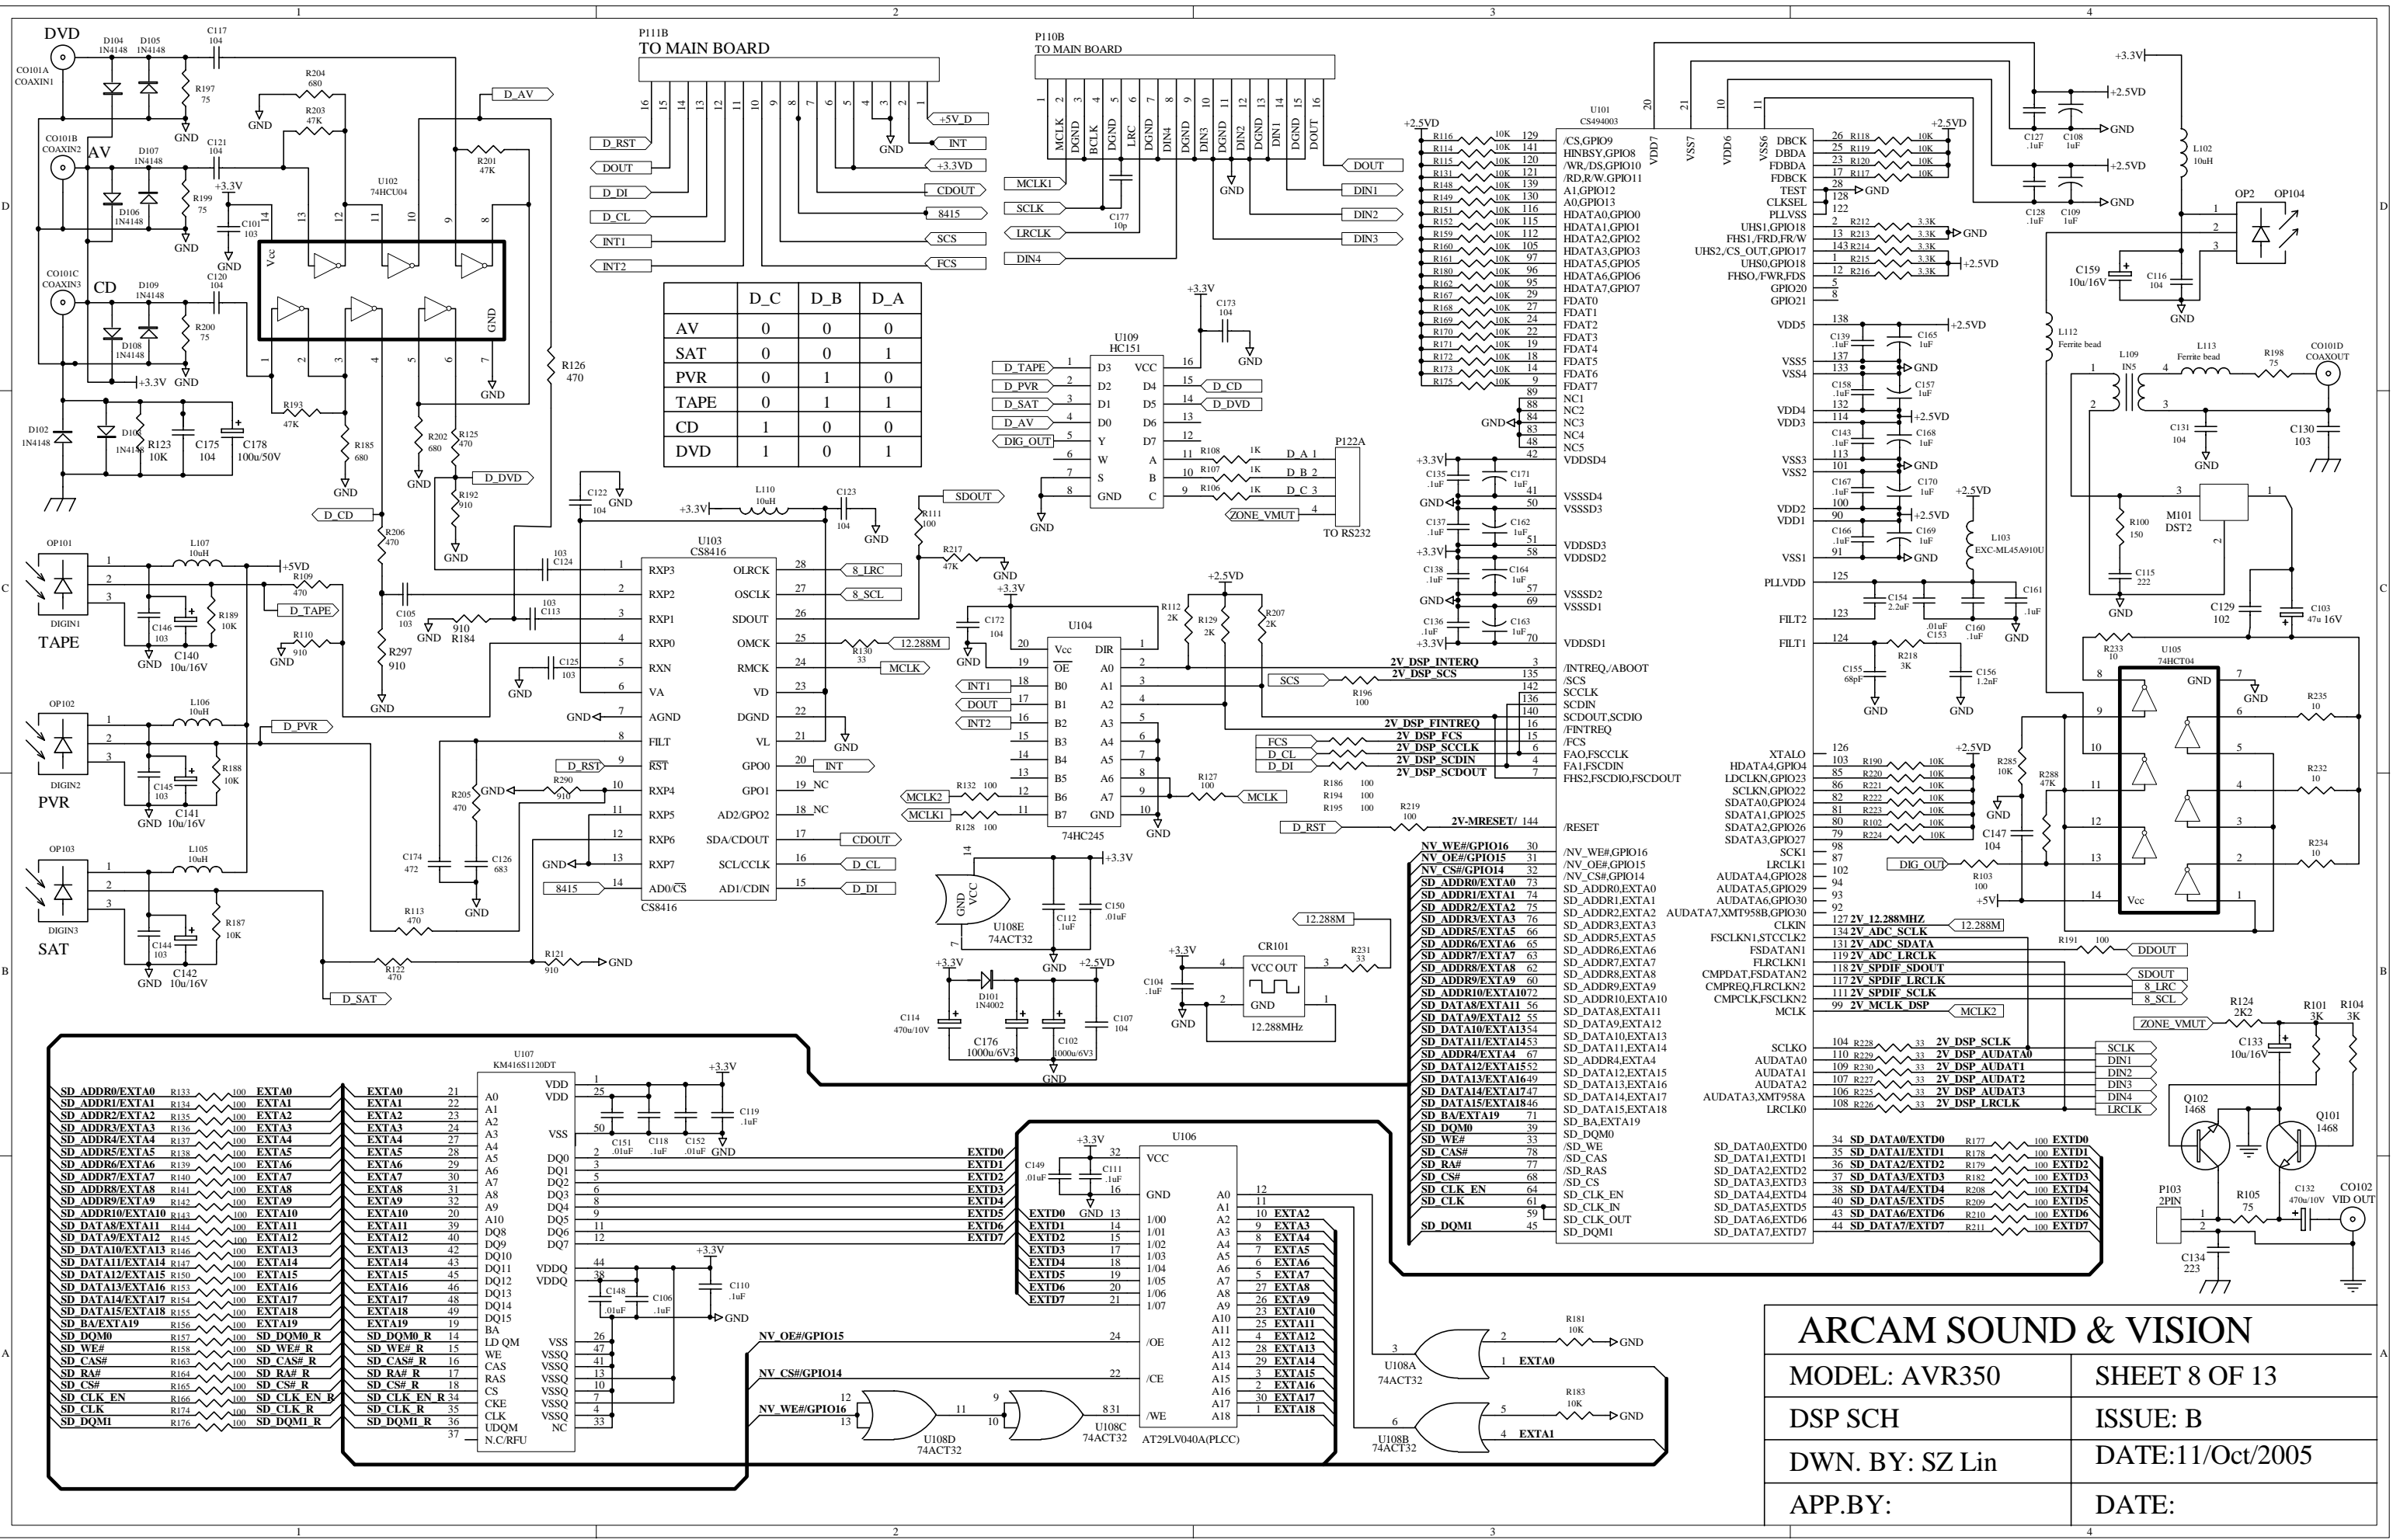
1 2 3 4

DVD
CO101A COAXIN1
D104 1N4148
D105 1N4148
C117 104
R197 75
GND
R204 680
R203 47K
D_AV
R201 47K
U102 74HCU04
CO101B COAXIN2
AV
D107 1N4148
C121 104
R199 75
+3.3V
C101 103
D106 1N4148
CO101C COAXIN3
CD
D109 1N4148
C120 104
R200 75
D108 1N4148
+3.3V
D102 1N4148
R123 10K
C175 104
C178 100u/50V
R193 47K
R185 680
R202 680
R125 470
D_DVD
R192 910
R126 470
D_CD
R206 470

P111B
TO MAIN BOARD
+5V_D
INT
+3.3VD
CDOUT
8415
SCS
FCS
D_RST
DOUT
D_DI
D_CL
INT1
INT2

| | D_C | D_B | D_A |
|---|---|---|---|
| AV | 0 | 0 | 0 |
| SAT | 0 | 0 | 1 |
| PVR | 0 | 1 | 0 |
| TAPE | 0 | 1 | 1 |
| CD | 1 | 0 | 0 |
| DVD | 1 | 0 | 1 |

P110B
TO MAIN BOARD
MCLK DGND BCLK DGND LRC DGND DIN4 DGND DIN3 DGND DIN2 DGND DIN1 DGND DOUT
MCLK1
SCLK
LRCLK
DIN4
C177 10p
DOUT
DIN1
DIN2
DIN3

U109 HC151
D_TAPE D_PVR D_SAT D_AV DIG_OUT
D3 D2 D1 D0 Y W 7 GND VCC D4 D5 D6 D7 A B C
D_CD D_DVD
C173 104
R108 1K R107 1K R106 1K
D_A 1 D_B 2 D_C 3
P122A
ZONE_VMUT
TO RS232

OP101 DIGIN1 TAPE
L107 10uH
+5VD
R109 470
D_TAPE
C146 103 C140 10u/16V R189 10K
R110 910
OP102 DIGIN2 PVR
L106 10uH
R188 10K
C145 103 C141 10u/16V
D_PVR
OP103 DIGIN3 SAT
L105 10uH
R187 10K
C144 103 C142 10u/16V
D_SAT

U103 CS8416
RXP3 RXP2 RXP1 RXP0 RXN VA AGND FILT RST RXP4 RXP5 RXP6 RXP7 AD0/CS
OLRCK OSCLK SDOUT OMCK RMCK VD DGND VL GPO0 GPO1 AD2/GPO2 SDA/CDOUT SCL/CCLK AD1/CDIN
8_LRC 8_SCL 12.288M MCLK INT NC NC CDOUT D_CL D_DI
L110 10uH
C122 104 C123 104
C124 103 C105 103 C113 103 C125 103
R184 910 R297 910 R130 33
R205 470 R290 910 R113 470 R121 910 R122 470
C174 472 C126 683
8415 D_RST
R111 100 R217 47K SDOUT

U104 74HC245
Vcc OE B0 B1 B2 B3 B4 B5 B6 B7 DIR A0 A1 A2 A3 A4 A5 A6 A7 GND
INT1 DOUT INT2
MCLK2 MCLK1
R132 100 R128 100 R127 100
MCLK
C172 104
R112 2K R129 2K R207 2K
U108E 74ACT32
C112 .1uF C150 .01uF
CR101 12.288MHz
R231 33
12.288M
C104 .1uF
D101 1N4002
C114 470u/10V C176 1000u/6V3 C102 1000u/6V3 C107 104

U101 CS494003
/CS,GPIO9 HINBSY,GPIO8 /WR,/DS,GPIO10 /RD,R/W,GPIO11 A1,GPIO12 A0,GPIO13 HDATA0,GPIO0 HDATA1,GPIO1 HDATA2,GPIO2 HDATA3,GPIO3 HDATA5,GPIO5 HDATA6,GPIO6 HDATA7,GPIO7 FDAT0 FDAT1 FDAT2 FDAT3 FDAT4 FDAT5 FDAT6 FDAT7 NC1 NC2 NC3 NC4 NC5 VDDSD4 VSSSD4 VSSSD3 VDDSD3 VDDSD2 VSSSD2 VSSSD1 VDDSD1
/INTREQ,/ABOOT /SCS SCCLK SCDIN SCDOUT,SCDIO /FINTREQ /FCS FAO,FSCCLK FA1,FSCDIN FHS2,FSCDIO,FSCDOUT /RESET
/NV_WE#,GPIO16 /NV_OE#,GPIO15 /NV_CS#,GPIO14 SD_ADDR0,EXTA0 ... SD_DQM1
DBCK DBDA FDBDA FDBCK TEST CLKSEL PLLVSS UHS1,GPIO18 FHS1,/FRD,FR/W UHS2,/CS_OUT,GPIO17 UHS0,GPIO18 FHSO,/FWR,FDS GPIO20 GPIO21
VDD5 VSS5 VSS4 VDD4 VDD3 VSS3 VSS2 VDD2 VDD1 VSS1 PLLVDD FILT2 FILT1
XTALO HDATA4,GPIO4 LDCLKN,GPIO23 SCLKN,GPIO22 SDATA0,GPIO24 SDATA1,GPIO25 SDATA2,GPIO26 SDATA3,GPIO27 SCK1 LRCLK1 AUDATA4,GPIO28 AUDATA5,GPIO29 AUDATA6,GPIO30 AUDATA7,XMT958B,GPIO30 CLKIN FSCLKN1,STCCLK2 FSDATAN1 FLRCLKN1 CMPDAT,FSDATAN2 CMPREQ,FLRCLKN2 CMPCLK,FSCLKN2 MCLK SCLKO AUDATA0 AUDATA1 AUDATA2 AUDATA3,XMT958A LRCLK0
SD_DATA0,EXTD0 ... SD_DATA7,EXTD7
2V_DSP_INTERQ 2V_DSP_SCS 2V_DSP_FINTREQ 2V_DSP_FCS 2V_DSP_SCCLK 2V_DSP_SCDIN 2V_DSP_SCDOUT 2V-MRESET/
SCS FCS D_CL D_DI D_RST
2V_12.288MHZ 2V_ADC_SCLK 2V_ADC_SDATA 2V_ADC_LRCLK 2V_SPDIF_SDOUT 2V_SPDIF_LRCLK 2V_SPDIF_SCLK 2V_MCLK_DSP
12.288M DDOUT SDOUT 8_LRC 8_SCL MCLK2
2V_DSP_SCLK 2V_DSP_AUDATA0 2V_DSP_AUDAT1 2V_DSP_AUDAT2 2V_DSP_AUDAT3 2V_DSP_LRCLK
SCLK DIN1 DIN2 DIN3 DIN4 LRCLK
SD_DATA0/EXTD0 ... SD_DATA7/EXTD7
EXTD0 EXTD1 EXTD2 EXTD3 EXTD4 EXTD5 EXTD6 EXTD7

+3.3V +2.5V +2.5VD
C127 .1uF C108 1uF C128 .1uF C109 1uF
L102 10uH
OP2 OP104
C159 10u/16V C116 104
L112 Ferrite bead
L109 IN5
L113 Ferrite bead
R198 75
CO101D COAXOUT
C131 104 C130 103
M101 DST2
R100 150 C115 222
L103 EXC-ML45A910U
C129 102 C103 47u 16V
U105 74HCT04
R233 10 R235 10 R232 10 R234 10
R285 10K R288 47K C147 104
DIG_OUT R103 100 +5V
R191 100
ZONE_VMUT R124 2K2 R101 3K R104 3K
C133 10u/16V
Q102 1468 Q101 1468
P103 2PIN R105 75 C132 470u/10V
CO102 VID OUT
C134 223

U107 KM416S1120DT
SD_ADDR0/EXTA0 ... SD_DQM1
EXTA0 ... EXTA19 SD_DQM0_R SD_WE#_R SD_CAS#_R SD_RA#_R SD_CS#_R SD_CLK_EN_R SD_CLK_R SD_DQM1_R
A0 ... A11 BA LD QM WE CAS RAS CS CKE CLK UDQM N.C/RFU VDD VDD VSS DQ0 ... DQ15 VDDQ VSSQ NC
C151 .01uF C118 .1uF C152 .01uF C119 .1uF C148 .01uF C106 .1uF C110 .1uF

U106 AT29LV040A(PLCC)
VCC GND I/00 ... I/07 /OE /CE /WE A0 ... A18
C149 .01uF C111 .1uF
NV_OE#/GPIO15 NV_CS#/GPIO14 NV_WE#/GPIO16
U108D 74ACT32 U108C 74ACT32 U108A 74ACT32 U108B 74ACT32
R181 10K R183 10K
EXTA0 EXTA1

ARCAM SOUND & VISION
MODEL: AVR350
SHEET 8 OF 13
DSP SCH
ISSUE: B
DWN. BY: SZ Lin
DATE:11/Oct/2005
APP.BY:
DATE: